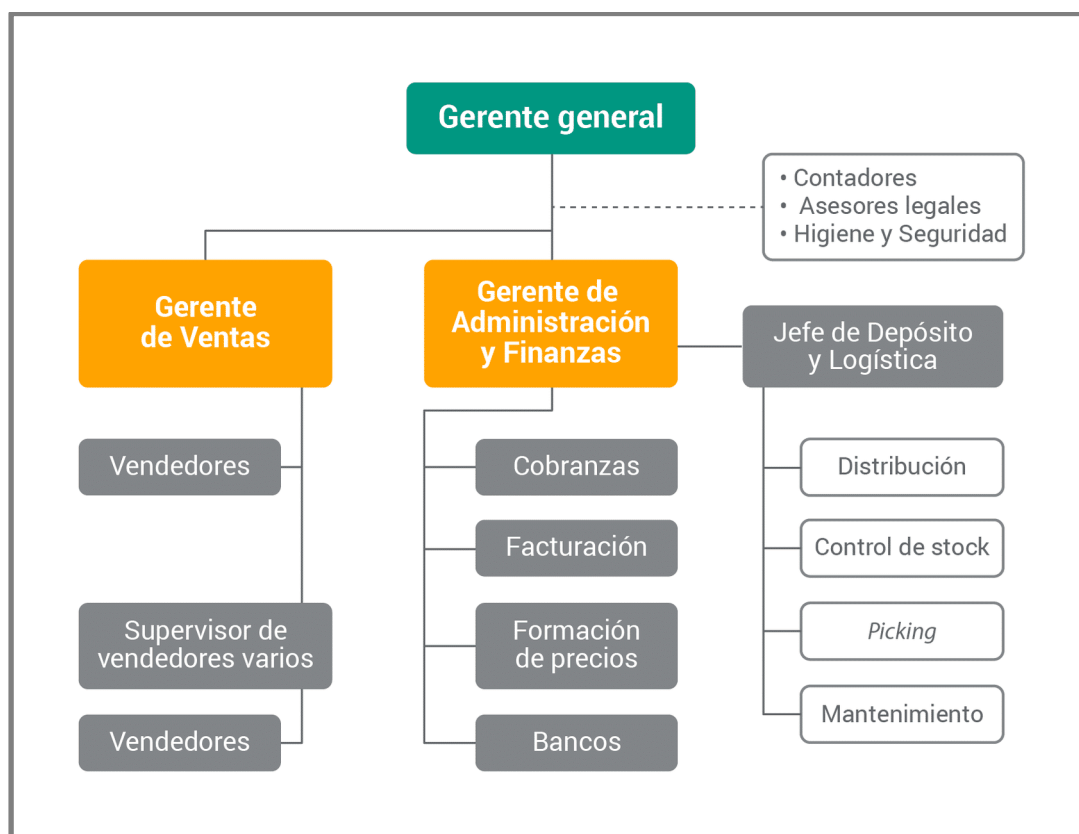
Gerente general

• Contadores
• Asesores legales
• Higiene y Seguridad

Gerente de Ventas

Gerente de Administración y Finanzas

Jefe de Depósito y Logística

Vendedores

Supervisor de vendedores varios

Vendedores

Cobranzas

Facturación

Formación de precios

Bancos

Distribución

Control de stock

Picking

Mantenimiento